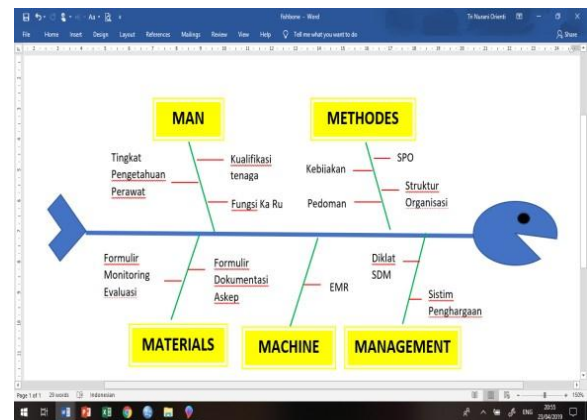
Fishbone - Word

Tri Nurani Oriemb

File Home Insert Design Layout References Mailings Review View Help Tell me what you want to do

Share

MAN

METHODES

Tingkat Pengetahuan Perawat

Kualifikasi tenaga

Fungsi Ka Ru

Kebijakan

SPO

Struktur Organisasi

Pedoman

Formulir Monitoring Evaluasi

Formulir Dokumentasi Askep

EMR

Diklat SDM

Sistim Penghargaan

MATERIALS

MACHINE

MANAGEMENT

Page 1 of 1 29 words Indonesian

150%

ENG 20:53 23/04/2019